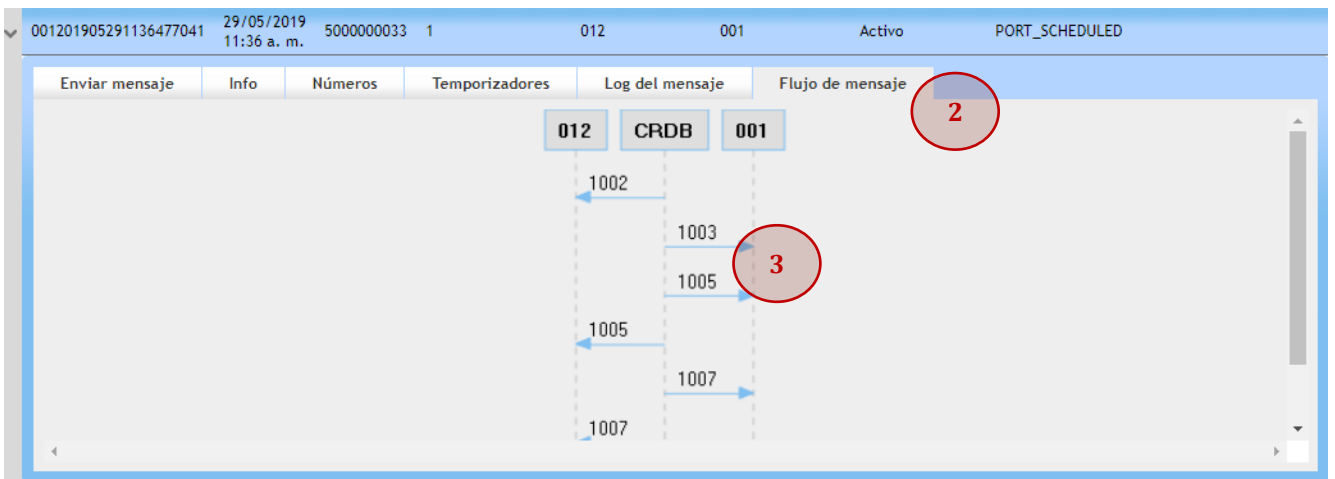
| 00120190529113647041 | 29/05/2019 11:36 a. m. | 5000000033 | 1 | 012 | 001 | Activo | PORT_SCHEDULED |
|---|---|---|---|---|---|---|---|

Enviar mensaje | Info | Números | Temporizadores | Log del mensaje | Flujo de mensaje

2

012 CRDB 001

1002

1003

3

1005

1005

1007

1007